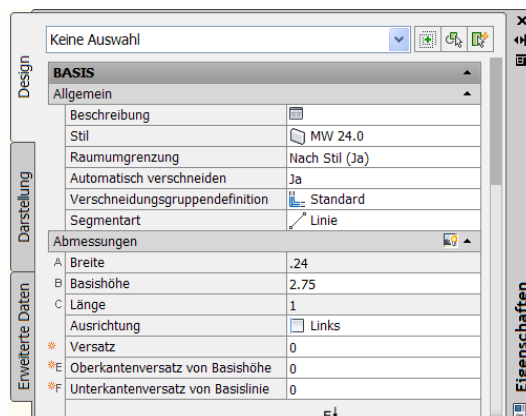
Keine Auswahl

Design

Darstellung

Erweiterte Daten

BASIS

Allgemein

| | |
|---|---|
| Beschreibung | |
| Stil | MW 24.0 |
| Raumumgrenzung | Nach Stil (Ja) |
| Automatisch verschneiden | Ja |
| Verschneidungsgruppendefinition | Standard |
| Segmentart | Linie |

Abmessungen

| | | |
|---|---|---|
| A | Breite | .24 |
| B | Basishöhe | 2.75 |
| C | Länge | 1 |
| | Ausrichtung | Links |
| * | Versatz | 0 |
| *E | Oberkantenversatz von Basishöhe | 0 |
| *F | Unterkantenversatz von Basislinie | 0 |

Eigenschaften